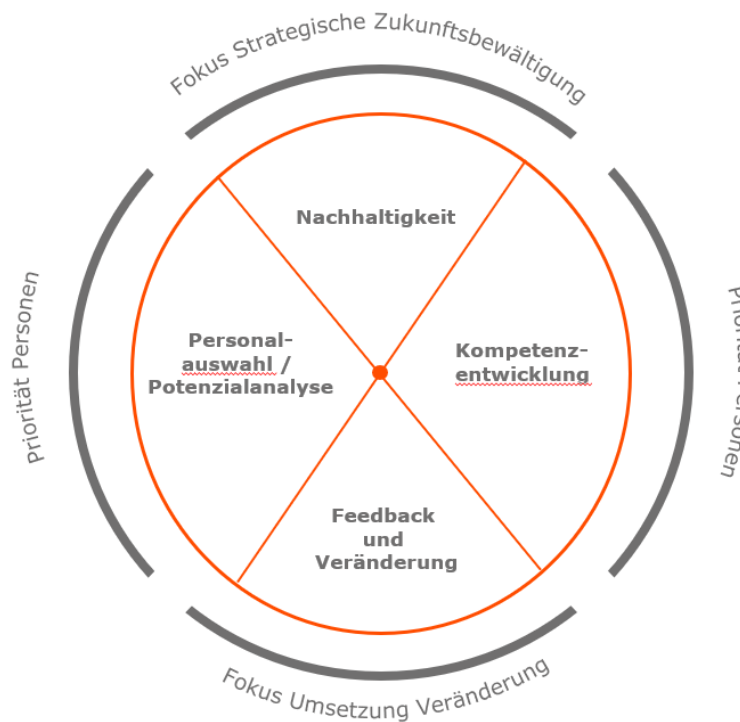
Fokus Strategische Zukunftsbewältigung

Priorität Personen

Nachhaltigkeit

Personal-auswahl / Potenzialanalyse

Kompetenz-entwicklung

Feedback und Veränderung

Priorität Personen

Fokus Umsetzung Veränderung